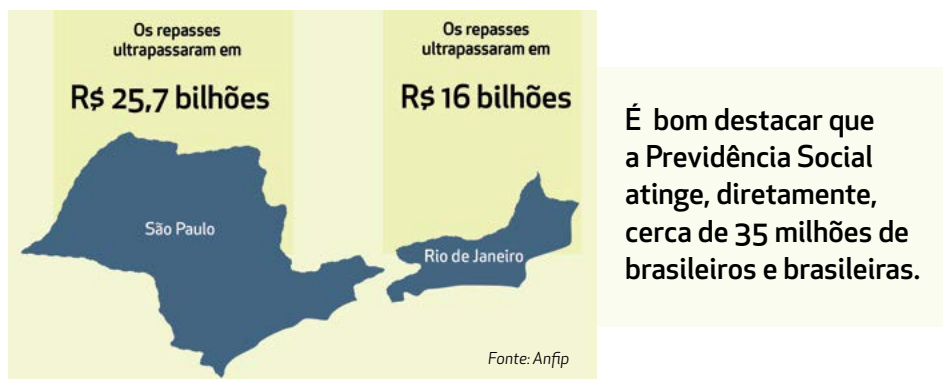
Os repasses ultrapassaram em

R$ 25,7 bilhões

São Paulo

Os repasses ultrapassaram em

R$ 16 bilhões

Rio de Janeiro

Fonte: Anfip

É bom destacar que a Previdência Social atinge, diretamente, cerca de 35 milhões de brasileiros e brasileiras.